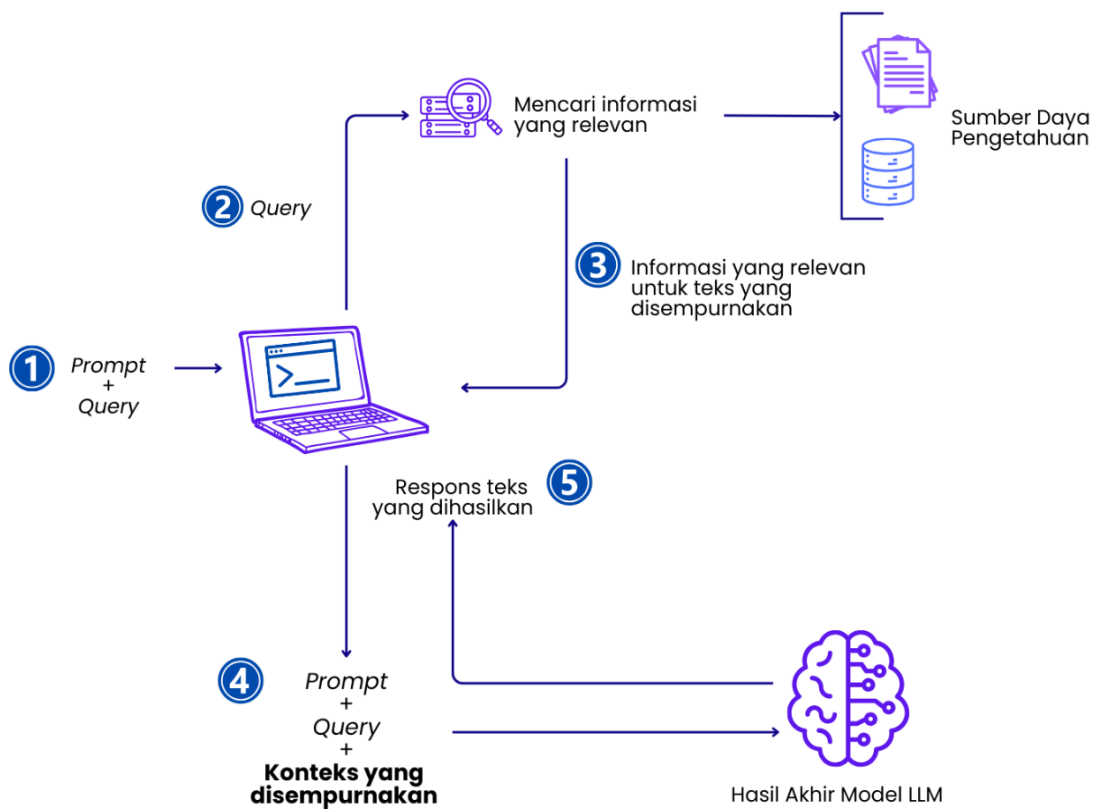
Mencari informasi yang relevan

Sumber Daya Pengetahuan

2 Query

3 Informasi yang relevan untuk teks yang disempurnakan

1 Prompt + Query

>_

5 Respons teks yang dihasilkan

4 Prompt + Query + **Konteks yang disempurnakan**

Hasil Akhir Model LLM